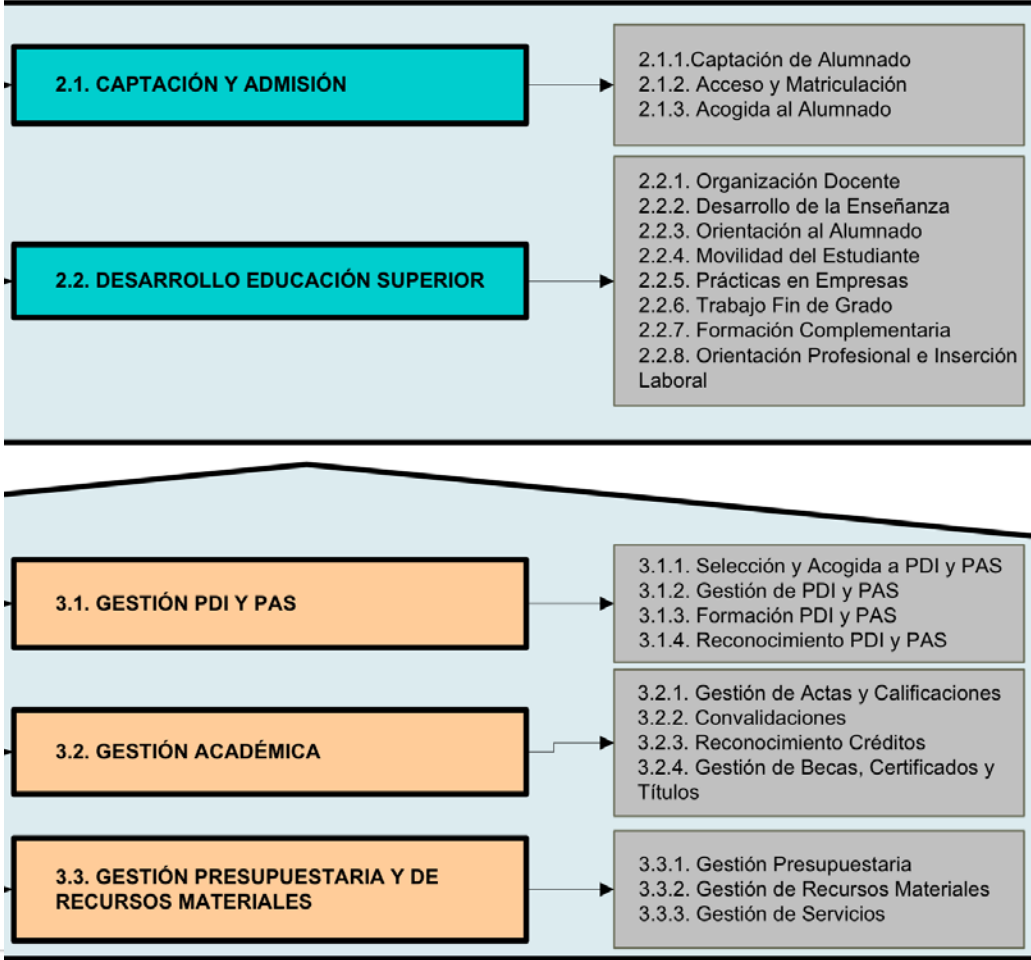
2.1. CAPTACIÓN Y ADMISIÓN

2.1.1.Captación de Alumnado
2.1.2. Acceso y Matriculación
2.1.3. Acogida al Alumnado

2.2. DESARROLLO EDUCACIÓN SUPERIOR

2.2.1. Organización Docente
2.2.2. Desarrollo de la Enseñanza
2.2.3. Orientación al Alumnado
2.2.4. Movilidad del Estudiante
2.2.5. Prácticas en Empresas
2.2.6. Trabajo Fin de Grado
2.2.7. Formación Complementaria
2.2.8. Orientación Profesional e Inserción Laboral

3.1. GESTIÓN PDI Y PAS

3.1.1. Selección y Acogida a PDI y PAS
3.1.2. Gestión de PDI y PAS
3.1.3. Formación PDI y PAS
3.1.4. Reconocimiento PDI y PAS

3.2. GESTIÓN ACADÉMICA

3.2.1. Gestión de Actas y Calificaciones
3.2.2. Convalidaciones
3.2.3. Reconocimiento Créditos
3.2.4. Gestión de Becas, Certificados y Títulos

3.3. GESTIÓN PRESUPUESTARIA Y DE RECURSOS MATERIALES

3.3.1. Gestión Presupuestaria
3.3.2. Gestión de Recursos Materiales
3.3.3. Gestión de Servicios